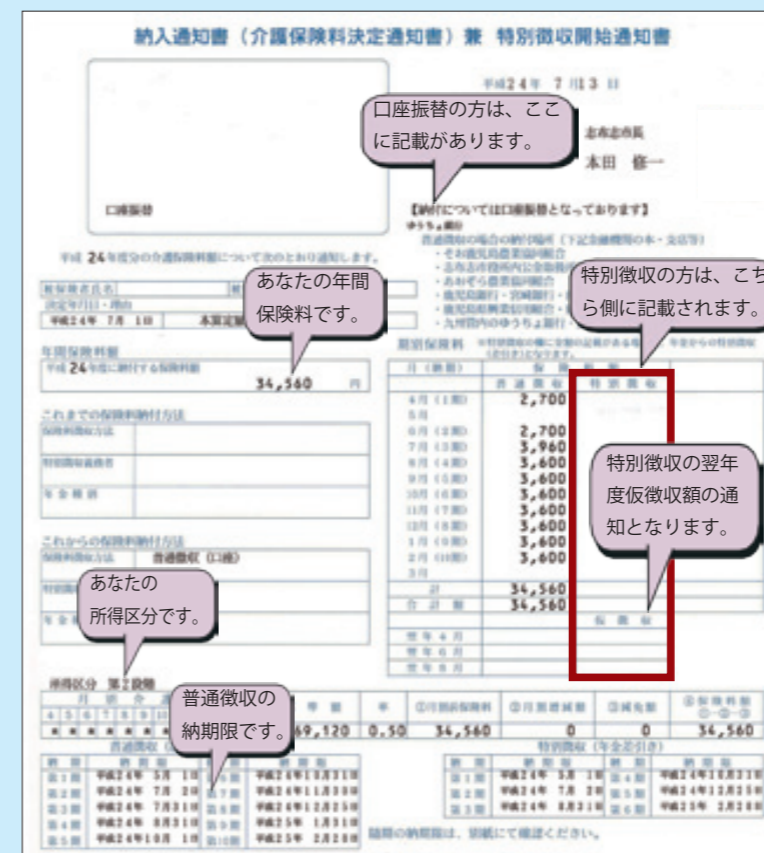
納入通知書（介護保険料決定通知書）兼 特別徴収開始通知書

平成24年 7月13日

口座振替の方は、ここに記載があります。

志布志市長
本田 修一

口座振替

【納付については口座振替となっております】

平成 24 年度分の介護保険料額について次のとおり通知します。

あなたの年間保険料です。

特別徴収の方は、こちら側に記載されます。

年間保険料額
平成 24 年度に納付する保険料額
34,560 円

これまでの保険料納付方法

これからの保険料納付方法
普通徴収（口座）

| 月（期別） | 普通徴収 | 特別徴収 |
|---|---|---|
| 4月（1期） | 2,700 | |
| 5月 | | |
| 6月（2期） | 2,700 | |
| 7月（3期） | 3,960 | |
| 8月（4期） | 3,600 | |
| 9月（5期） | 3,600 | |
| 10月（6期） | 3,600 | |
| 11月（7期） | 3,600 | |
| 12月（8期） | 3,600 | |
| 1月（9期） | 3,600 | |
| 2月（10期） | 3,600 | |
| 3月 | | |
| 計 | 34,560 | |
| 合計額 | 34,560 | |

特別徴収の翌年度仮徴収額の通知となります。

仮徴収

あなたの所得区分です。

所得区分 第2段階

普通徴収の納期限です。

69,120 0.50 34,560 0 0 34,560

普通徴収

| 納期 | 納期限 | 納期 | 納期限 |
|---|---|---|---|
| 第1期 | 平成24年 5月 1日 | 第6期 | 平成24年10月31日 |
| 第2期 | 平成24年 7月 2日 | 第7期 | 平成24年11月30日 |
| 第3期 | 平成24年 7月31日 | 第8期 | 平成24年12月25日 |
| 第4期 | 平成24年 8月31日 | 第9期 | 平成25年 1月31日 |
| 第5期 | 平成24年10月 1日 | 第10期 | 平成25年 2月28日 |

特別徴収（年金差引き）

| 納期 | 納期限 | 納期 | 納期限 |
|---|---|---|---|
| 第1期 | 平成24年 5月 1日 | 第4期 | 平成24年10月31日 |
| 第2期 | 平成24年 7月 2日 | 第5期 | 平成24年12月25日 |
| 第3期 | 平成24年 8月31日 | 第6期 | 平成25年 2月28日 |

随時の納期限は、別紙にて確認ください。